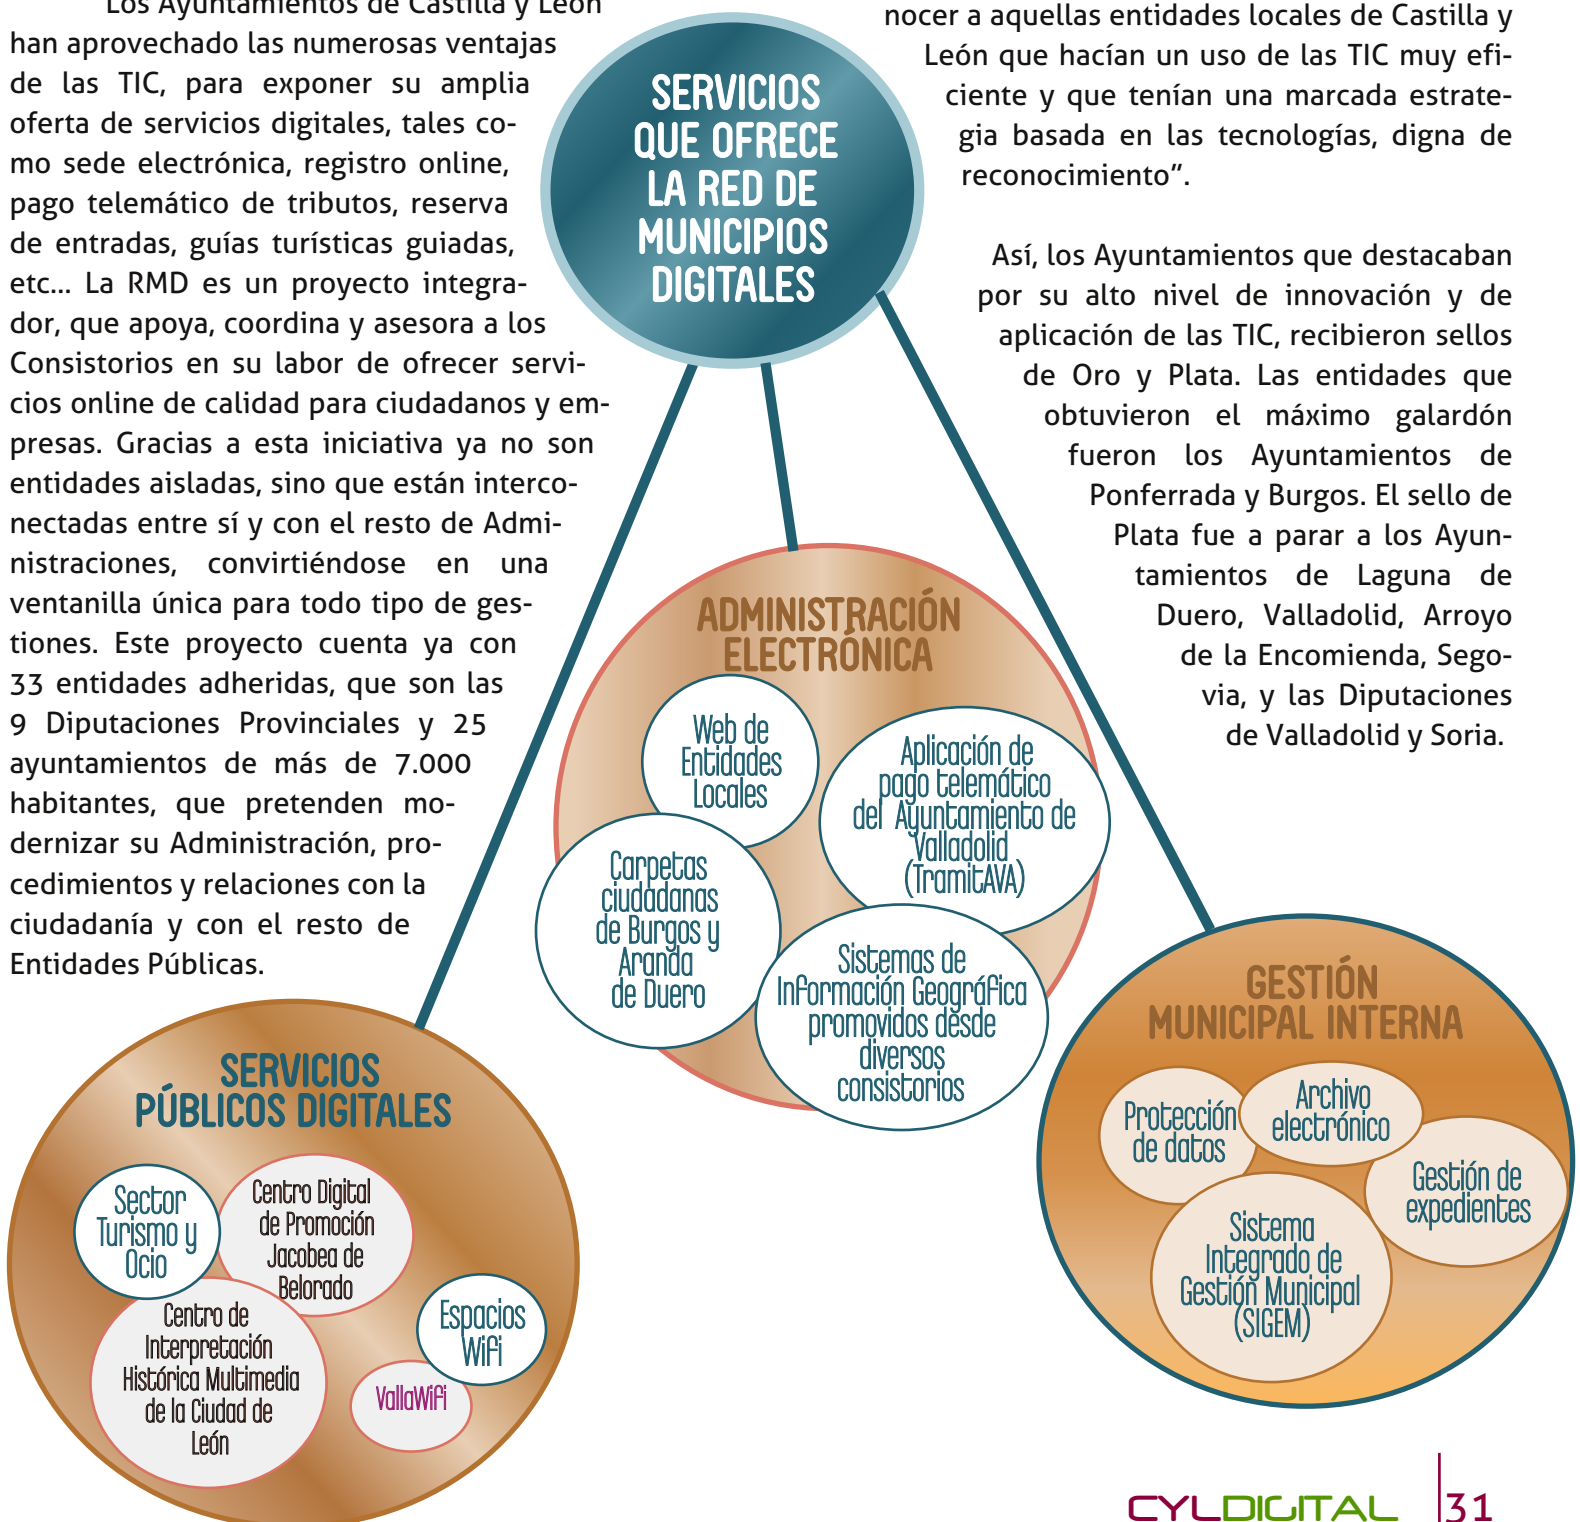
Los Ayuntamientos de Castilla y León han aprovechado las numerosas ventajas de las TIC, para exponer su amplia oferta de servicios digitales, tales como sede electrónica, registro online, pago telemático de tributos, reserva de entradas, guías turísticas guiadas, etc... La RMD es un proyecto integrador, que apoya, coordina y asesora a los Consistorios en su labor de ofrecer servicios online de calidad para ciudadanos y empresas. Gracias a esta iniciativa ya no son entidades aisladas, sino que están interconectadas entre sí y con el resto de Administraciones, convirtiéndose en una ventanilla única para todo tipo de gestiones. Este proyecto cuenta ya con 33 entidades adheridas, que son las 9 Diputaciones Provinciales y 25 ayuntamientos de más de 7.000 habitantes, que pretenden modernizar su Administración, procedimientos y relaciones con la ciudadanía y con el resto de Entidades Públicas.

SERVICIOS QUE OFRECE LA RED DE MUNICIPIOS DIGITALES

nocer a aquellas entidades locales de Castilla y León que hacían un uso de las TIC muy eficiente y que tenían una marcada estrategia basada en las tecnologías, digna de reconocimiento".

Así, los Ayuntamientos que destacaban por su alto nivel de innovación y de aplicación de las TIC, recibieron sellos de Oro y Plata. Las entidades que obtuvieron el máximo galardón fueron los Ayuntamientos de Ponferrada y Burgos. El sello de Plata fue a parar a los Ayuntamientos de Laguna de Duero, Valladolid, Arroyo de la Encomienda, Segovia, y las Diputaciones de Valladolid y Soria.

ADMINISTRACIÓN ELECTRÓNICA

Web de Entidades Locales

Aplicación de pago telemático del Ayuntamiento de Valladolid (TramitAVA)

Carpetas ciudadanas de Burgos y Aranda de Duero

Sistemas de Información Geográfica promovidos desde diversos consistorios

SERVICIOS PÚBLICOS DIGITALES

Sector Turismo y Ocio

Centro Digital de Promoción Jacobea de Belorado

Centro de Interpretación Histórica Multimedia de la Ciudad de León

Espacios Wifi

VallaWifi

GESTIÓN MUNICIPAL INTERNA

Protección de datos

Archivo electrónico

Gestión de expedientes

Sistema Integrado de Gestión Municipal (SIGEM)

CYLDIGITAL 31